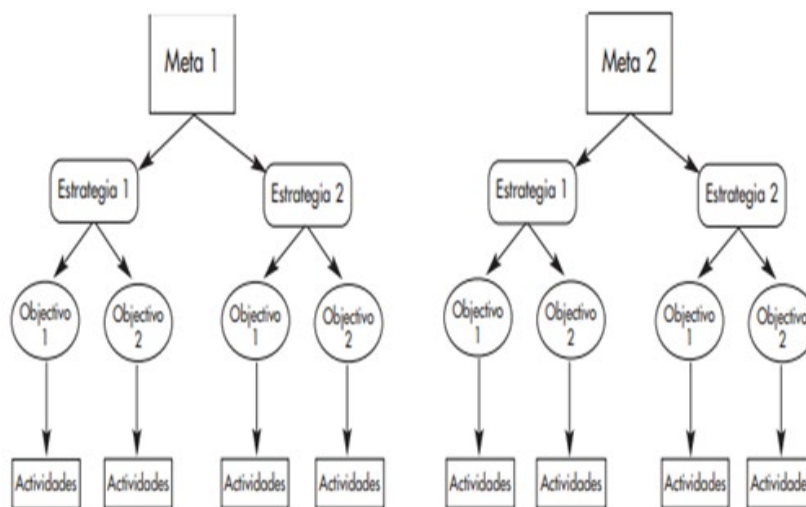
Meta 1

Estrategia 1

Estrategia 2

Objectivo 1

Objectivo 2

Objectivo 1

Objectivo 2

Actividades

Actividades

Actividades

Actividades

Meta 2

Estrategia 1

Estrategia 2

Objectivo 1

Objectivo 2

Objectivo 1

Objectivo 2

Actividades

Actividades

Actividades

Actividade